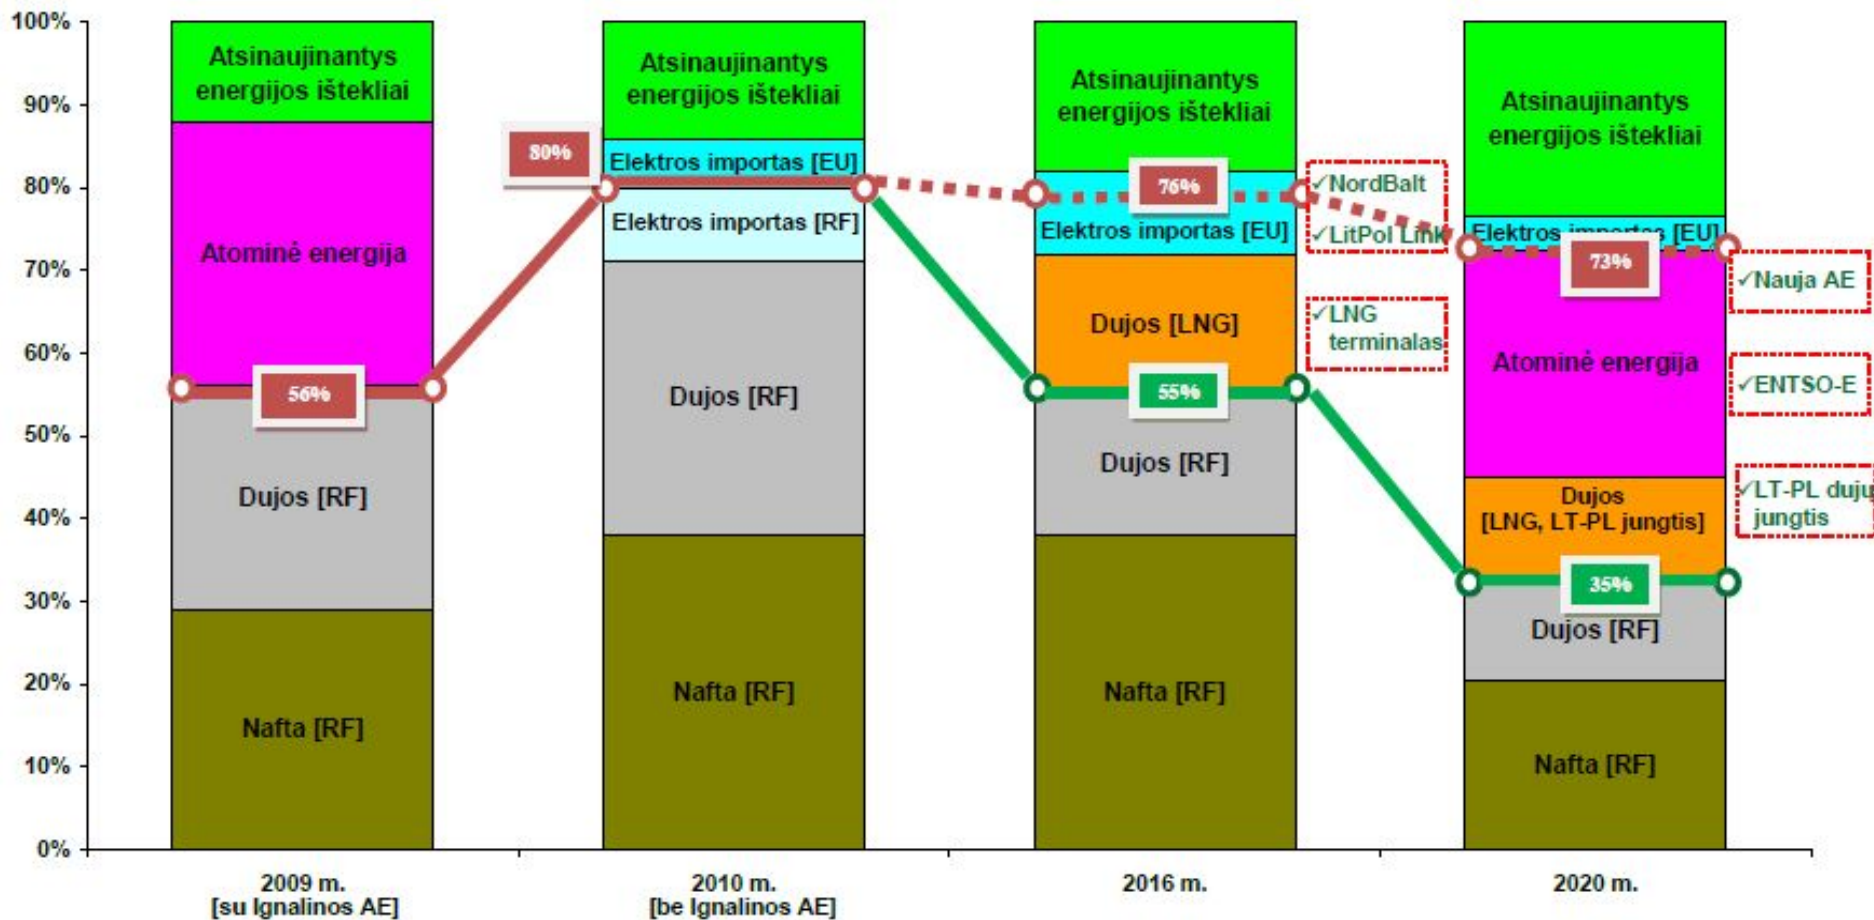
100%
90%
80%
70%
60%
50%
40%
30%
20%
10%
0%

Atsinaujinantys energijos ištekliai
Atominė energija
56%
Dujos [RF]
Nafta [RF]

80%
Atsinaujinantys energijos ištekliai
Elektros importas [EU]
Elektros importas [RF]
Dujos [RF]
Nafta [RF]

Atsinaujinantys energijos ištekliai
76%
Elektros importas [EU]
Dujos [LNG]
55%
Dujos [RF]
Nafta [RF]

✓NordBalt
✓LitPol Link
✓LNG terminalas

Atsinaujinantys energijos ištekliai
Elektros importas [EU]
73%
Atominė energija
Dujos [LNG, LT-PL jungtis]
35%
Dujos [RF]
Nafta [RF]

✓Nauja AE
✓ENTSO-E
✓LT-PL duj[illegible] jungtis

2009 m. [su Ignalinos AE]
2010 m. [be Ignalinos AE]
2016 m.
2020 m.